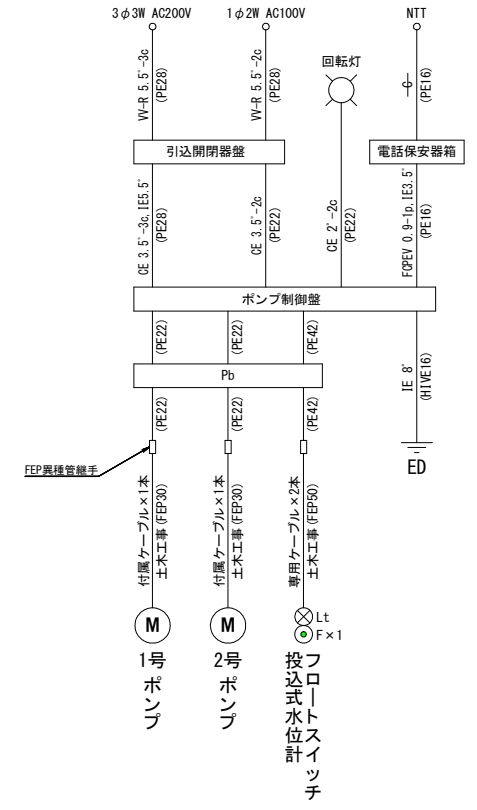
3φ3W AC200V
1φ2W AC100V
NTT

VV-R 5.5□-3c (PE28)
VV-R 5.5□-2c (PE28)
回転灯
(PE16)

引込開閉器盤
電話保安器箱

CE 3.5□-3c, IE5.5□ (PE28)
CE 3.5□-2c (PE22)
CE 2□-2c (PE22)
FCPEV 0.9-1p, IE3.5□ (PE16)

ポンプ制御盤

(PE22)
(PE22)
(PE42)
IE 8□ (HIVE16)

Pb

(PE22)
(PE22)
(PE42)

FEP異種管継手

ED

付属ケーブル×1本 土木工事 (FEP30)
付属ケーブル×1本 土木工事 (FEP30)
専用ケーブル×2本 土木工事 (FEP50)

M
M
Lt
F×1

1号ポンプ
2号ポンプ
フロートスイッチ 投込式水位計